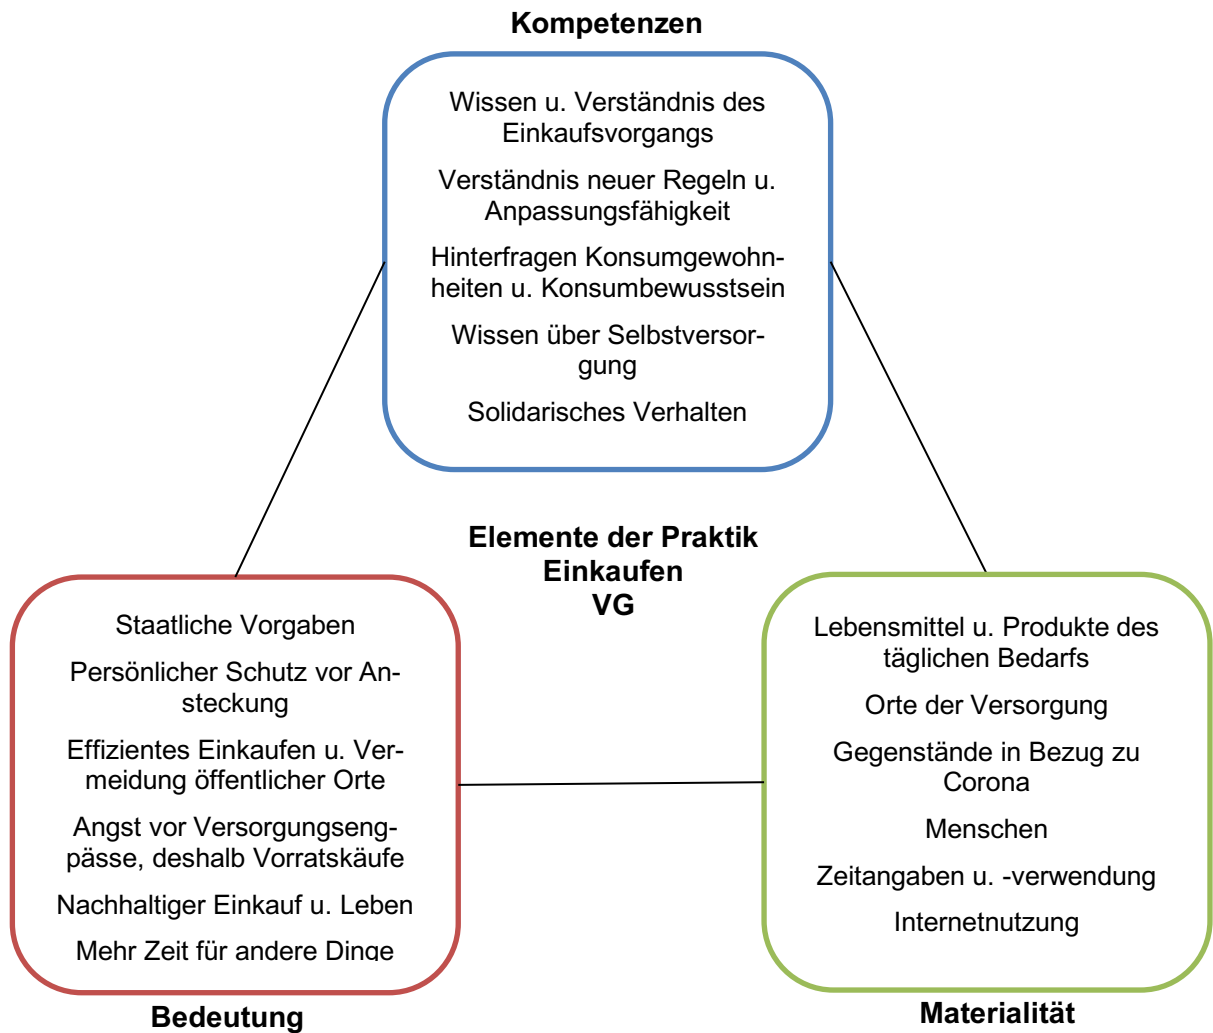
Kompetenzen

Wissen u. Verständnis des Einkaufsvorgangs

Verständnis neuer Regeln u. Anpassungsfähigkeit

Hinterfragen Konsumgewohnheiten u. Konsumbewusstsein

Wissen über Selbstversorgung

Solidarisches Verhalten

Elemente der Praktik Einkaufen VG

Staatliche Vorgaben

Persönlicher Schutz vor Ansteckung

Effizientes Einkaufen u. Vermeidung öffentlicher Orte

Angst vor Versorgungsengpässe, deshalb Vorratskäufe

Nachhaltiger Einkauf u. Leben

Mehr Zeit für andere Dinge

Bedeutung

Lebensmittel u. Produkte des täglichen Bedarfs

Orte der Versorgung

Gegenstände in Bezug zu Corona

Menschen

Zeitangaben u. -verwendung

Internetnutzung

Materialität